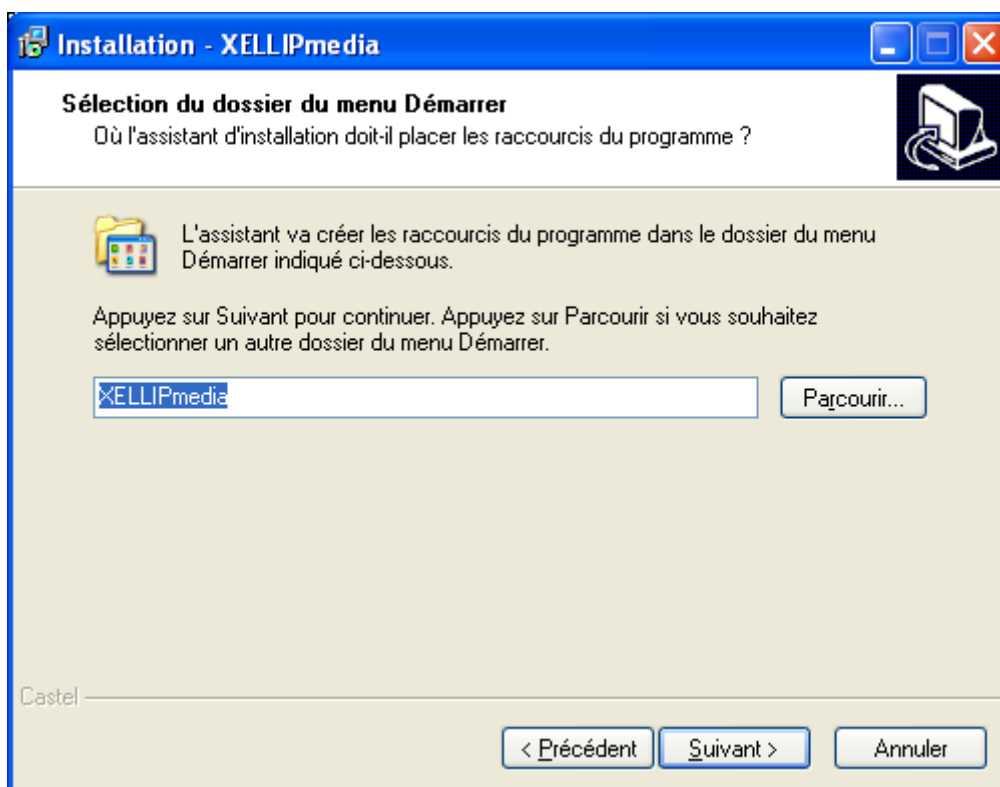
Installation - XELLIPmedia

Sélection du dossier du menu Démarrer
Où l'assistant d'installation doit-il placer les raccourcis du programme ?

L'assistant va créer les raccourcis du programme dans le dossier du menu Démarrer indiqué ci-dessous.

Appuyez sur Suivant pour continuer. Appuyez sur Parcourir si vous souhaitez sélectionner un autre dossier du menu Démarrer.

XELLIPmedia

Parcourir...

Castel

< Précédent

Suivant >

Annuler